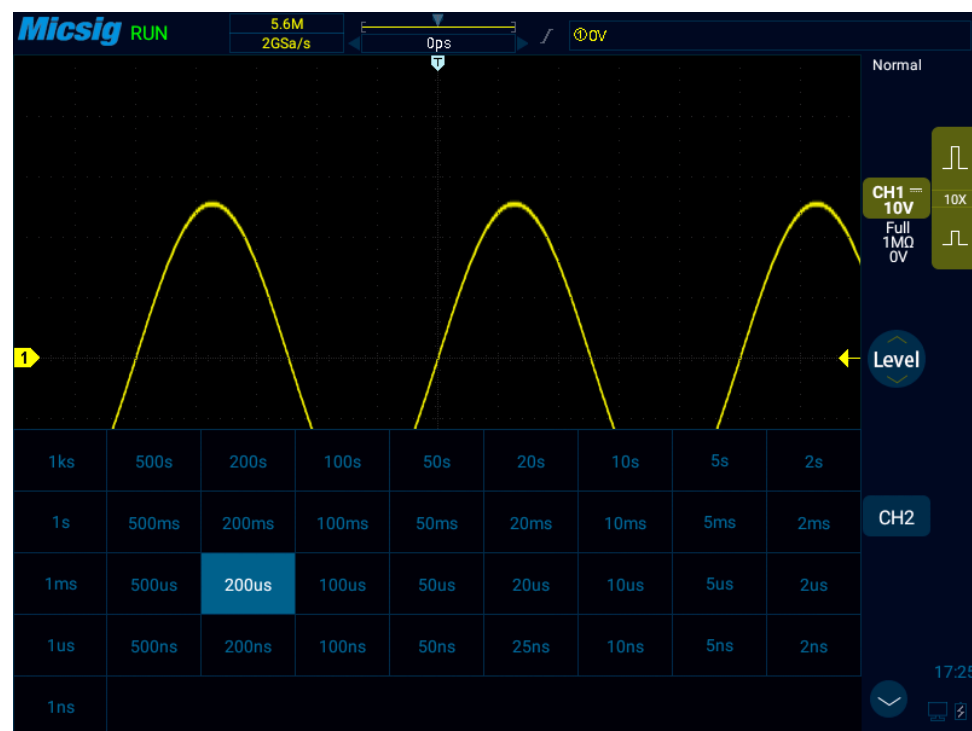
Micsig RUN

5.6M
2GSa/s

0ps

T

①0V

Normal

CH1 ⎓
10V
Full
1MΩ
0V

10X

1

Level

| 1ks | 500s | 200s | 100s | 50s | 20s | 10s | 5s | 2s |
|---|---|---|---|---|---|---|---|---|
| 1s | 500ms | 200ms | 100ms | 50ms | 20ms | 10ms | 5ms | 2ms |
| 1ms | 500us | 200us | 100us | 50us | 20us | 10us | 5us | 2us |
| 1us | 500ns | 200ns | 100ns | 50ns | 25ns | 10ns | 5ns | 2ns |
| 1ns | | | | | | | | |

CH2

17:25